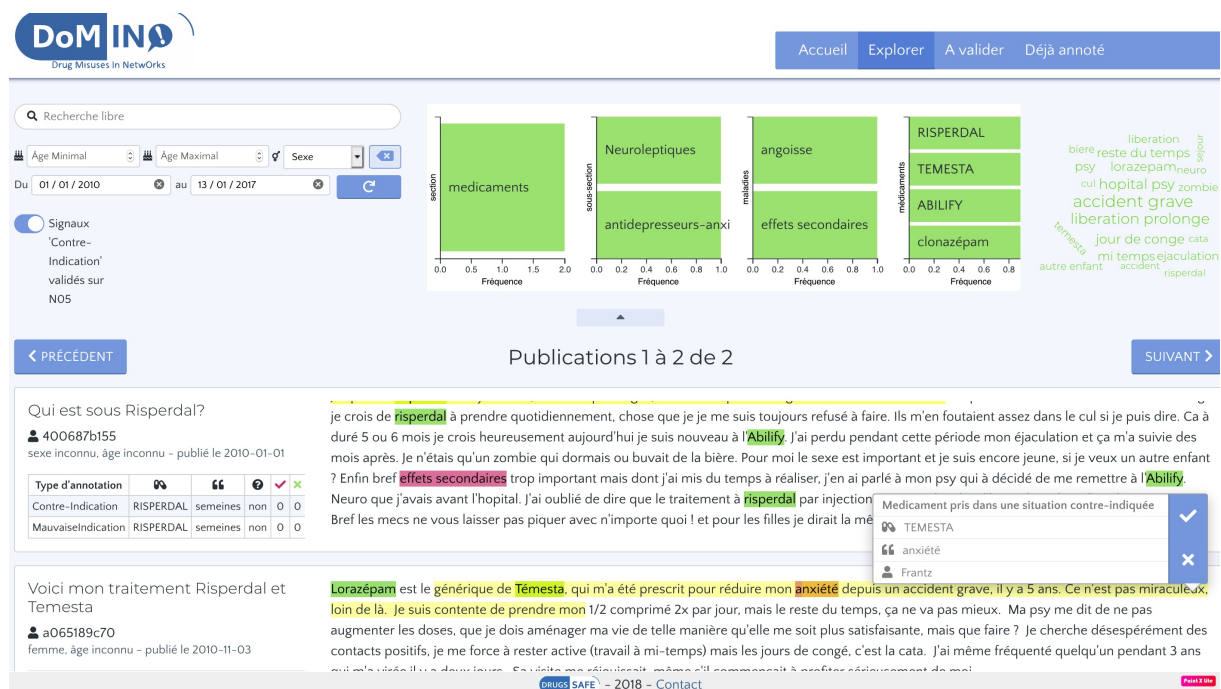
DoMINO
Drug Misuses In NetwOrks

Accueil Explorer A valider Déjà annoté

Recherche libre

Âge Minimal Âge Maximal Sexe
Du 01 / 01 / 2010 au 13 / 01 / 2017

Signaux 'Contre-Indication' validés sur N05

| section | |
|---|---|
| medicaments | |

0.0 0.5 1.0 1.5 2.0
Fréquence

sous-section
Neuroleptiques
antidepresseurs-anxi
0.0 0.2 0.4 0.6 0.8 1.0
Fréquence

maladies
angoisse
effets secondaires
0.0 0.2 0.4 0.6 0.8 1.0
Fréquence

médicaments
RISPERDAL
TEMESTA
ABILIFY
clonazépam
0.0 0.2 0.4 0.6 0.8
Fréquence

liberation biere reste du temps sejour psy lorazepam neuro cul hopital psy zombie accident grave liberation prolonge temesta jour de conge cata mi temps ejaculation autre enfant accident risperdal

PRÉCÉDENT
Publications 1 à 2 de 2
SUIVANT

Qui est sous Risperdal?
400687b155
sexe inconnu, âge inconnu - publié le 2010-01-01

| Type d'annotation | | | ? | ✓ | ✗ |
|---|---|---|---|---|---|
| Contre-Indication | RISPERDAL | semeines | non | 0 | 0 |
| MauvaiseIndication | RISPERDAL | semeines | non | 0 | 0 |

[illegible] je crois de risperdal à prendre quotidiennement, chose que je je me suis toujours refusé à faire. Ils m'en foutaient assez dans le cul si je puis dire. Ca a duré 5 ou 6 mois je crois heureusement aujourd'hui je suis nouveau à l'Abilify. J'ai perdu pendant cette période mon éjaculation et ça m'a suivie des mois après. Je n'étais qu'un zombie qui dormais ou buvait de la bière. Pour moi le sexe est important et je suis encore jeune, si je veux un autre enfant ? Enfin bref effets secondaires trop important mais dont j'ai mis du temps à réaliser, j'en ai parlé à mon psy qui à décidé de me remettre à l'Abilify. Neuro que j'avais avant l'hopital. J'ai oublié de dire que le traitement à risperdal par injection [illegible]
Bref les mecs ne vous laisser pas piquer avec n'importe quoi ! et pour les filles je dirait la mê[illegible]

Medicament pris dans une situation contre-indiquée
TEMESTA
anxiété
Frantz

Voici mon traitement Risperdal et Temesta
a065189c70
femme, âge inconnu - publié le 2010-11-03

Lorazépam est le générique de Témesta, qui m'a été prescrit pour réduire mon anxiété depuis un accident grave, il y a 5 ans. Ce n'est pas miraculeux, loin de là. Je suis contente de prendre mon 1/2 comprimé 2x par jour, mais le reste du temps, ça ne va pas mieux. Ma psy me dit de ne pas augmenter les doses, que je dois aménager ma vie de telle manière qu'elle me soit plus satisfaisante, mais que faire ? Je cherche désespérément des contacts positifs, je me force à rester active (travail à mi-temps) mais les jours de congé, c'est la cata. J'ai même fréquenté quelqu'un pendant 3 ans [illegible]

DRUGS SAFE - 2018 - Contact